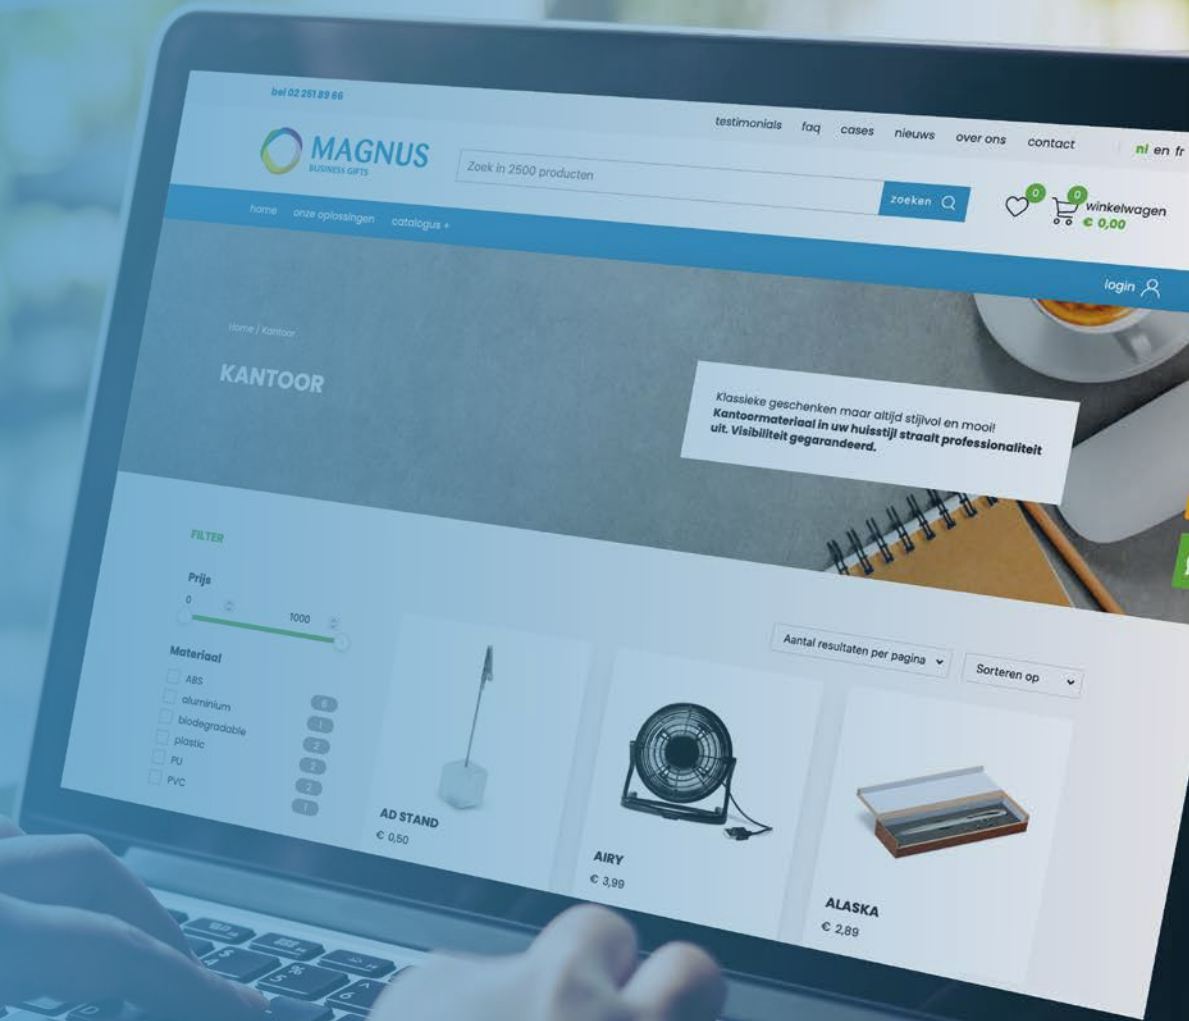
bel 02 251 89 66

testimonials faq cases nieuws over ons contact

nl en fr

MAGNUS
BUSINESS GIFTS

Zoek in 2500 producten

zoeken

0

0
winkelwagen
€ 0,00

home onze oplossingen catalogus +

login

Home / Kantoor

KANTOOR

Klassieke geschenken maar altijd stijlvol en mooi! **Kantoormateriaal in uw huisstijl straalt professionaliteit uit. Visibiliteit gegarandeerd.**

FILTER

Prijs

0

1000

Materiaal

ABS
aluminium
biodegradable
plastic
PU
PVC

6
1
2
2
2
1

Aantal resultaten per pagina

Sorteren op

AD STAND
€ 0,50

AIRY
€ 3,99

ALASKA
€ 2,89